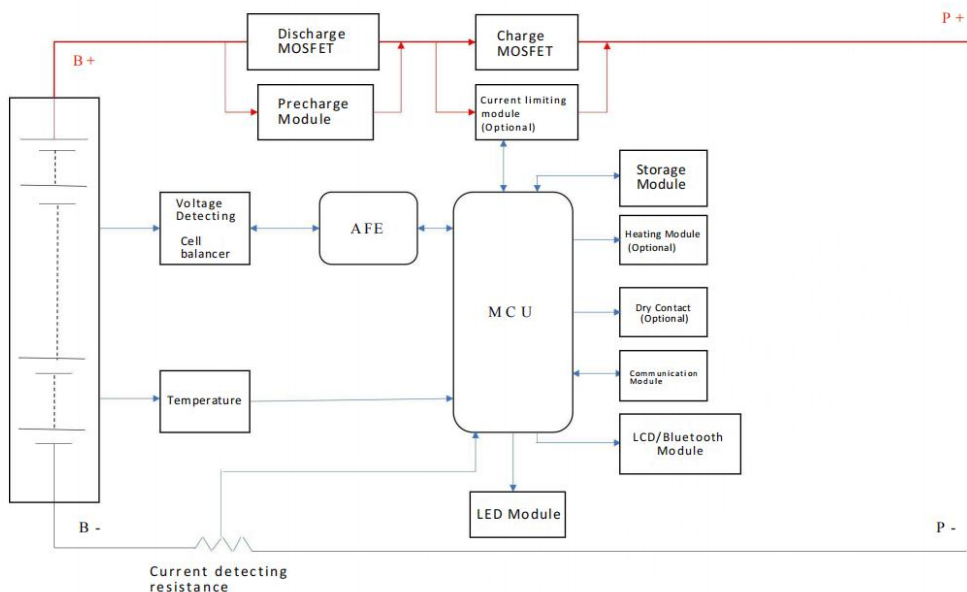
Discharge MOSFET

Charge MOSFET

P +

B +

Precharge Module

Current limiting module (Optional)

Storage Module

Voltage Detecting

Cell balancer

AFE

Heating Module (Optional)

MCU

Dry Contact (Optional)

Communication Module

Temperature

LCD/Bluetooth Module

LED Module

B -

P -

Current detecting resistance